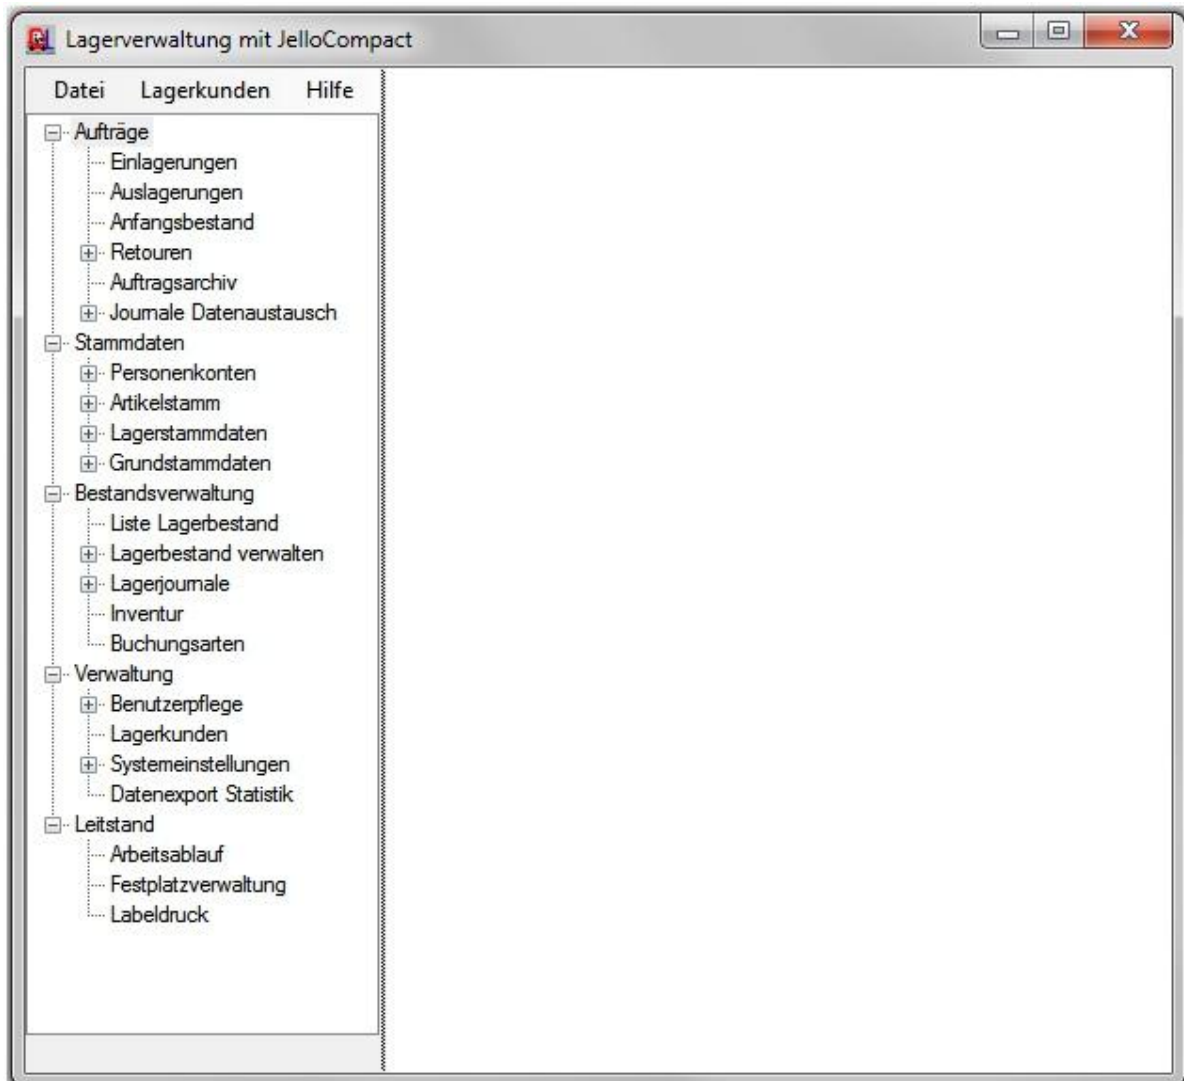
Lagerverwaltung mit JelloCompact

Datei Lagerkunden Hilfe

Aufträge
Einlagerungen
Auslagerungen
Anfangsbestand
Retouren
Auftragsarchiv
Journale Datenaustausch
Stammdaten
Personenkonten
Artikelstamm
Lagerstammdaten
Grundstammdaten
Bestandsverwaltung
Liste Lagerbestand
Lagerbestand verwalten
Lagerjournale
Inventur
Buchungsarten
Verwaltung
Benutzerpflege
Lagerkunden
Systemeinstellungen
Datenexport Statistik
Leitstand
Arbeitsablauf
Festplatzverwaltung
Labeldruck